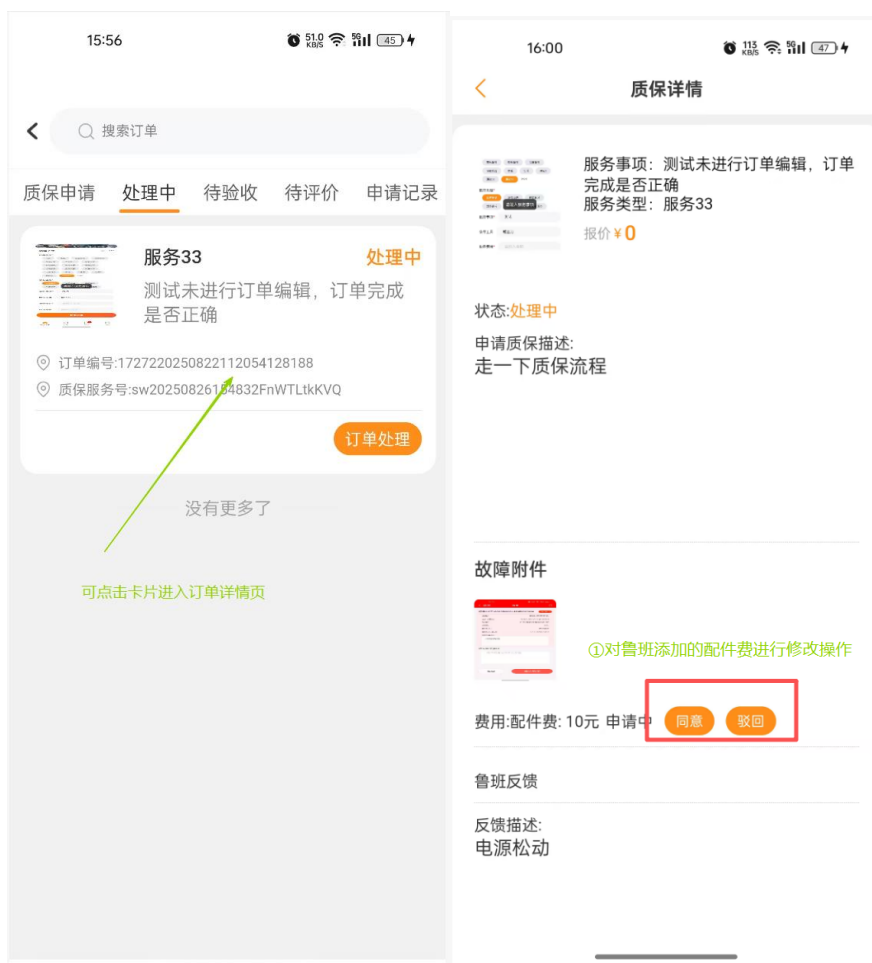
15:56

51.0 KB/S 45

搜索订单

质保申请 处理中 待验收 待评价 申请记录

服务33 处理中

测试未进行订单编辑，订单完成是否正确

订单编号:17272202508221120541281 88

质保服务号:sw20250826154832FnWTLtkKVQ

订单处理

没有更多了

可点击卡片进入订单详情页

16:00

113 KB/S 47

质保详情

服务事项：测试未进行订单编辑，订单完成是否正确

服务类型：服务33

报价 ¥0

状态:处理中

申请质保描述:

走一下质保流程

故障附件

①对鲁班添加的配件费进行修改操作

费用:配件费: 10元 申请中 同意 驳回

鲁班反馈

反馈描述:

电源松动